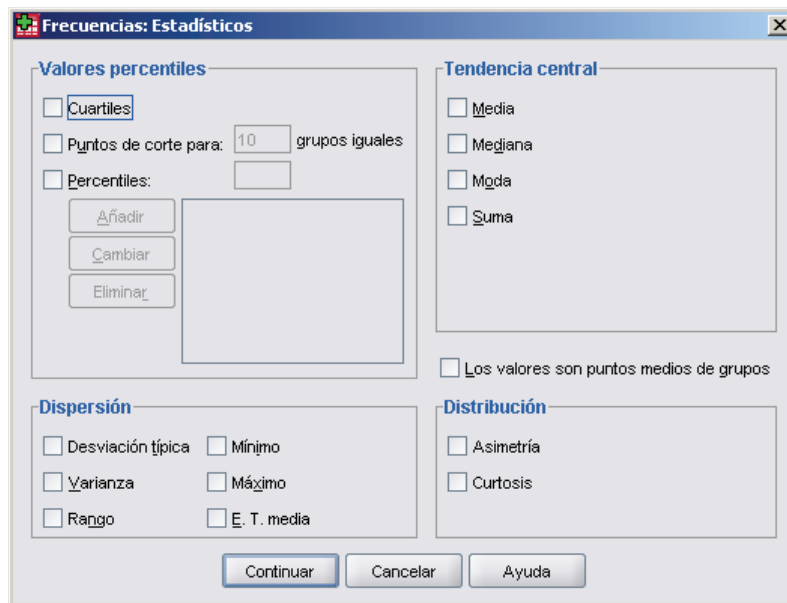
Frecuencias: Estadísticos

Valores percentiles
Cuartiles
Puntos de corte para: 10 grupos iguales
Percentiles:
Añadir
Cambiar
Eliminar

Tendencia central
Media
Mediana
Moda
Suma

Los valores son puntos medios de grupos

Dispersión
Desviación típica
Mínimo
Varianza
Máximo
Rango
E. T. media

Distribución
Asimetría
Curtosis

Continuar
Cancelar
Ayuda